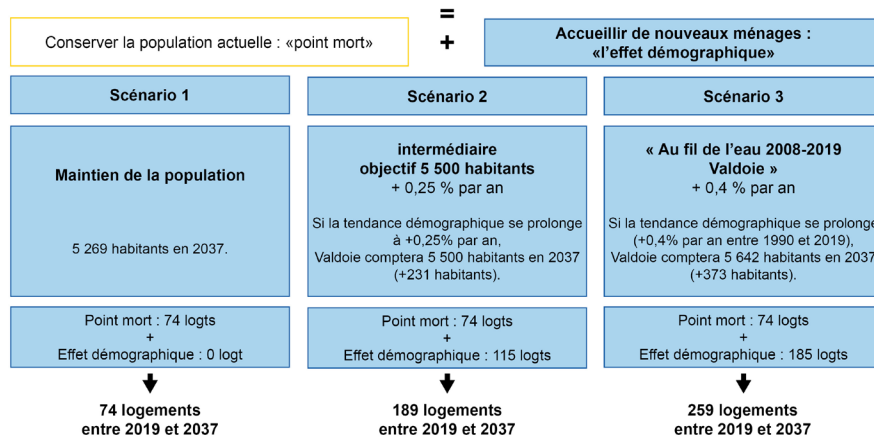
Conserver la population actuelle : «point mort»

=
+

Accueillir de nouveaux ménages : «l'effet démographique»

Scénario 1

Maintien de la population

5 269 habitants en 2037.

Point mort : 74 logts
+
Effet démographique : 0 logt

74 logements entre 2019 et 2037

Scénario 2

intermédiaire
objectif 5 500 habitants
+ 0,25 % par an

Si la tendance démographique se prolonge à +0,25% par an, Valdoie comptera 5 500 habitants en 2037 (+231 habitants).

Point mort : 74 logts
+
Effet démographique : 115 logts

189 logements entre 2019 et 2037

Scénario 3

« Au fil de l'eau 2008-2019 Valdoie »
+ 0,4 % par an

Si la tendance démographique se prolonge (+0,4% par an entre 1990 et 2019), Valdoie comptera 5 642 habitants en 2037 (+373 habitants).

Point mort : 74 logts
+
Effet démographique : 185 logts

259 logements entre 2019 et 2037